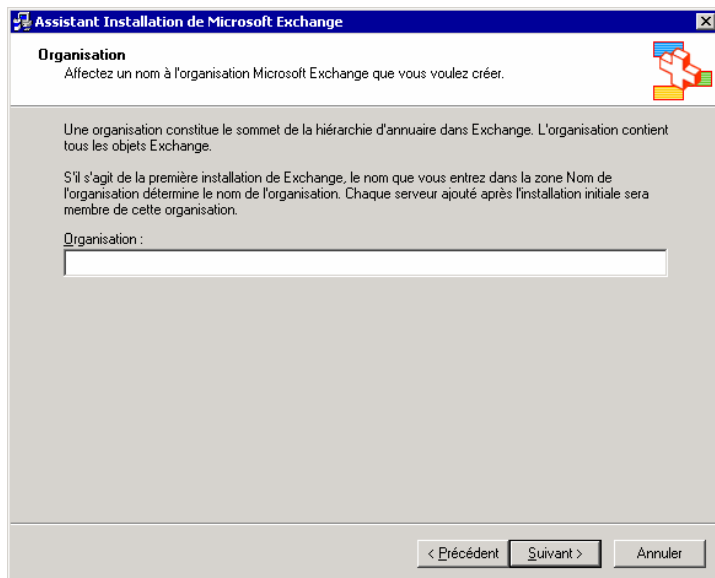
Assistant Installation de Microsoft Exchange

Organisation
Affectez un nom à l'organisation Microsoft Exchange que vous voulez créer.

Une organisation constitue le sommet de la hiérarchie d'annuaire dans Exchange. L'organisation contient tous les objets Exchange.

S'il s'agit de la première installation de Exchange, le nom que vous entrez dans la zone Nom de l'organisation détermine le nom de l'organisation. Chaque serveur ajouté après l'installation initiale sera membre de cette organisation.

Organisation :

< Précédent Suivant > Annuler